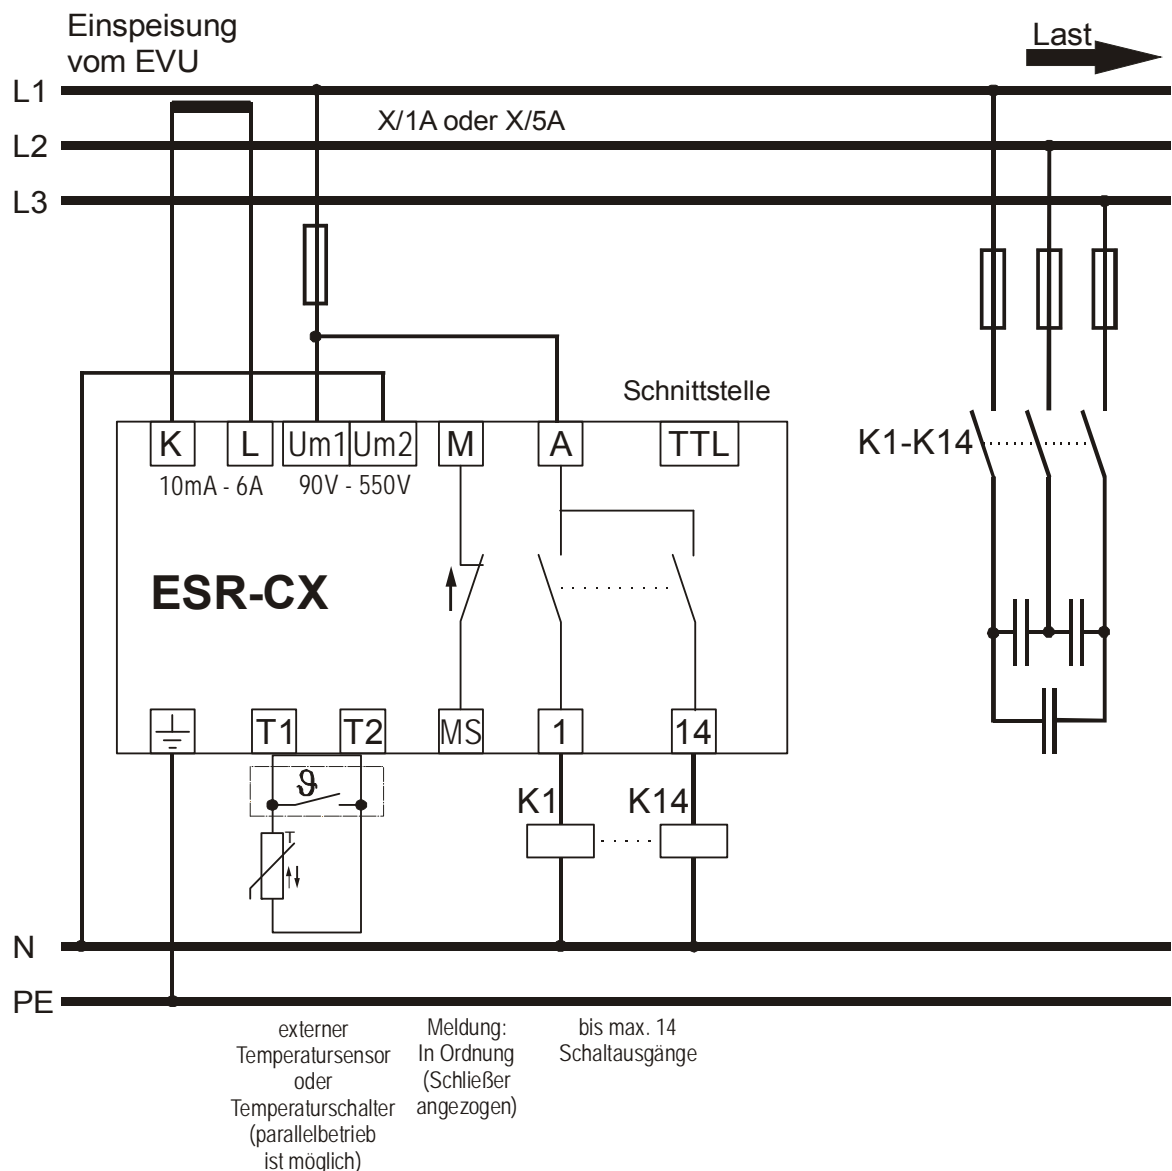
Einspeisung vom EVU

Last

L1

L2

L3

X/1A oder X/5A

Schnittstelle

K L Um1 Um2 M A TTL

10mA - 6A 90V - 550V

K1-K14

ESR-CX

T1 T2 MS 1 14

$\vartheta$

K1 K14

N

PE

externer Temperatursensor oder Temperaturschalter (parallelbetrieb ist möglich)

Meldung: In Ordnung (Schließer angezogen)

bis max. 14 Schaltausgänge